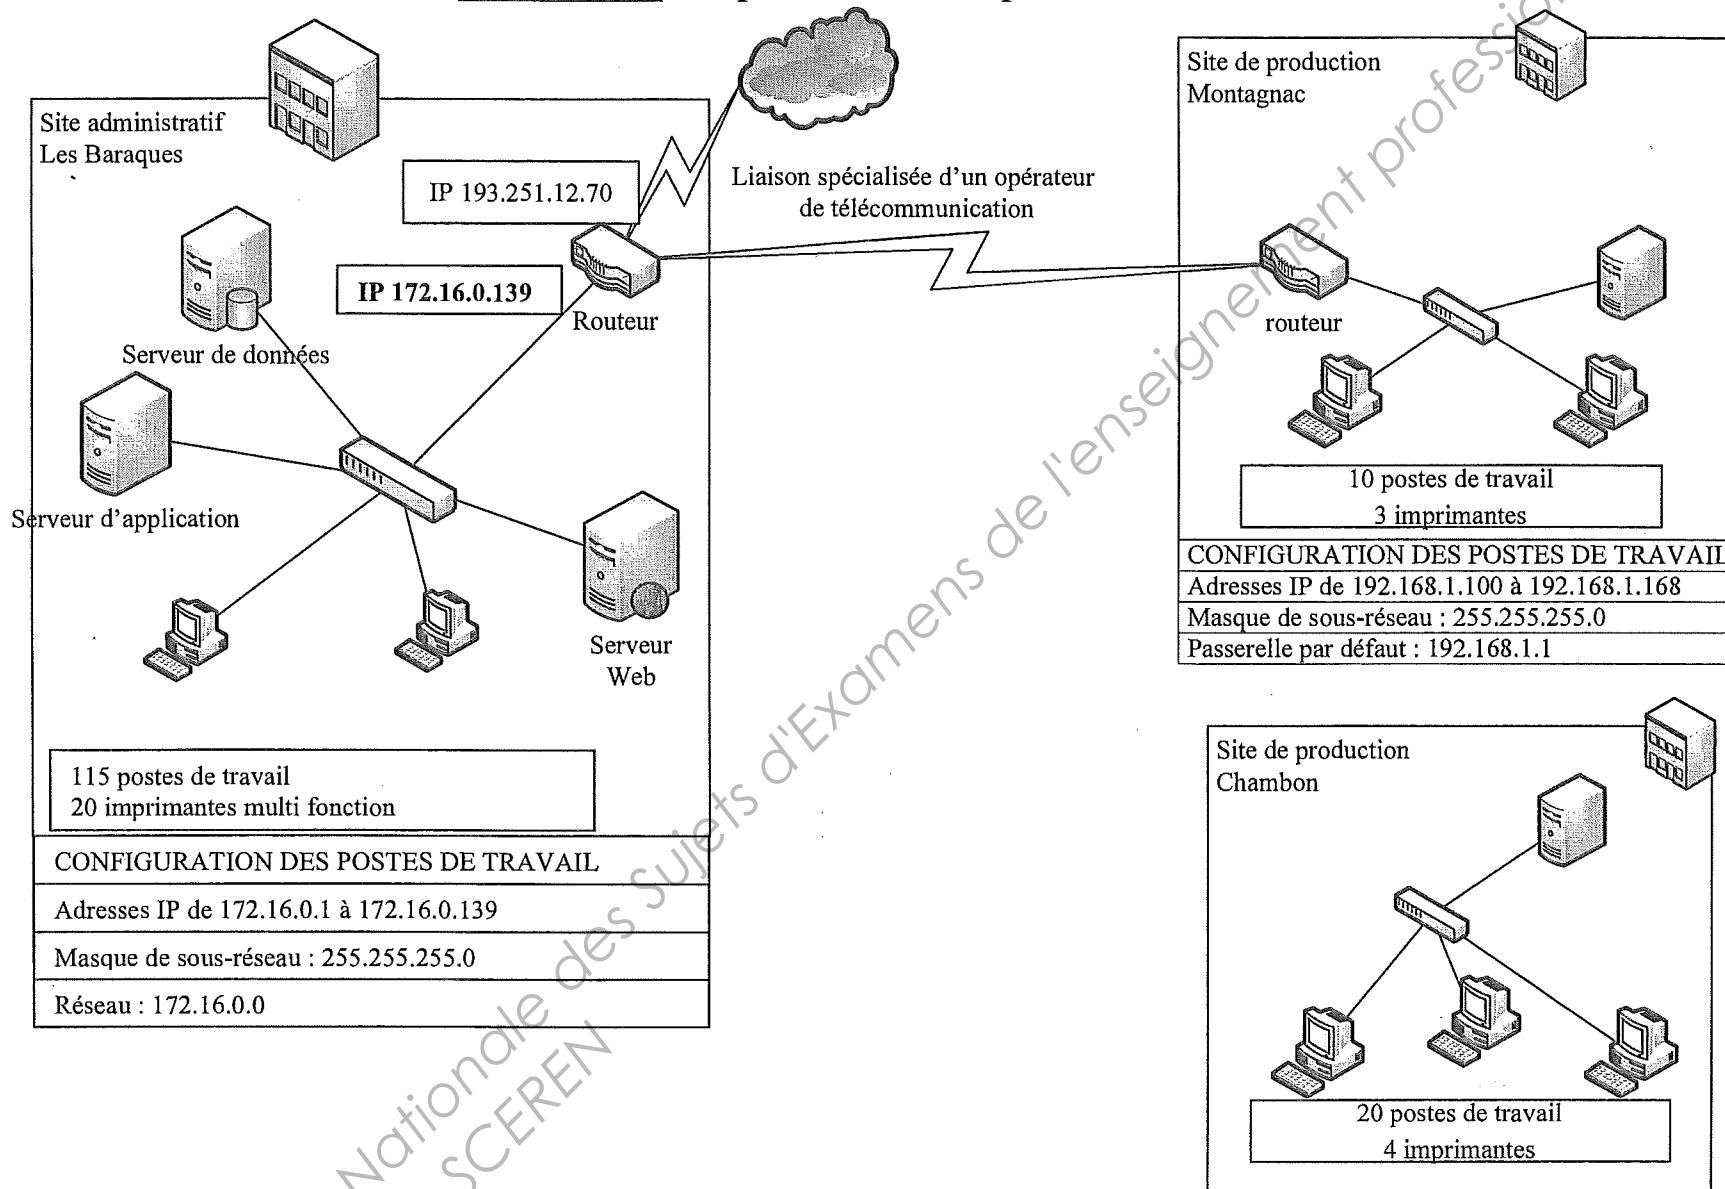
Site administratif
Les Baraques

IP 193.251.12.70

Liaison spécialisée d'un opérateur de télécommunication

IP 172.16.0.139

Routeur

Serveur de données

Serveur d'application

Serveur Web

115 postes de travail
20 imprimantes multi fonction

| CONFIGURATION DES POSTES DE TRAVAIL |
|---|
| Adresses IP de 172.16.0.1 à 172.16.0.139 |
| Masque de sous-réseau : 255.255.255.0 |
| Réseau : 172.16.0.0 |

Site de production
Montagnac

routeur

10 postes de travail
3 imprimantes

| CONFIGURATION DES POSTES DE TRAVAIL |
|---|
| Adresses IP de 192.168.1.100 à 192.168.1.168 |
| Masque de sous-réseau : 255.255.255.0 |
| Passerelle par défaut : 192.168.1.1 |

Site de production
Chambon

20 postes de travail
4 imprimantes

Base Nationale des Sujets d'Examens de l'enseignement professionnel
SCEREN